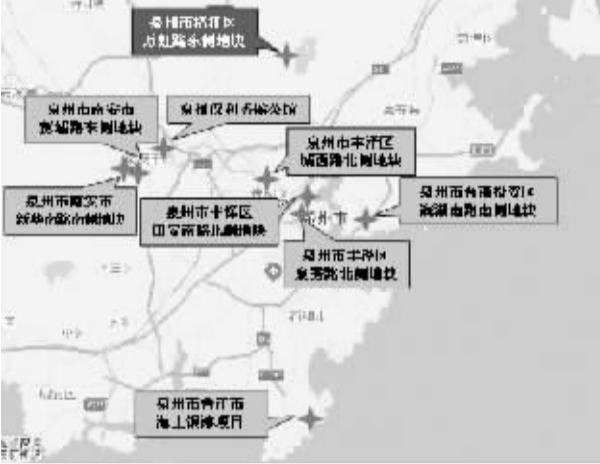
泉州市洛江区
万虹路东侧地块

泉州市南安市
霞福路东侧地块

泉州汉和香樟文馆

泉州市丰泽区
城西路北侧地块

泉州市南安市
新华南路西侧地块

泉州市丰泽区
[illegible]路北侧地块

泉州市台商投资区
滨湖南路西侧地块

泉州市丰泽区
东惠路北侧地块

泉州市晋江市
海上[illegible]